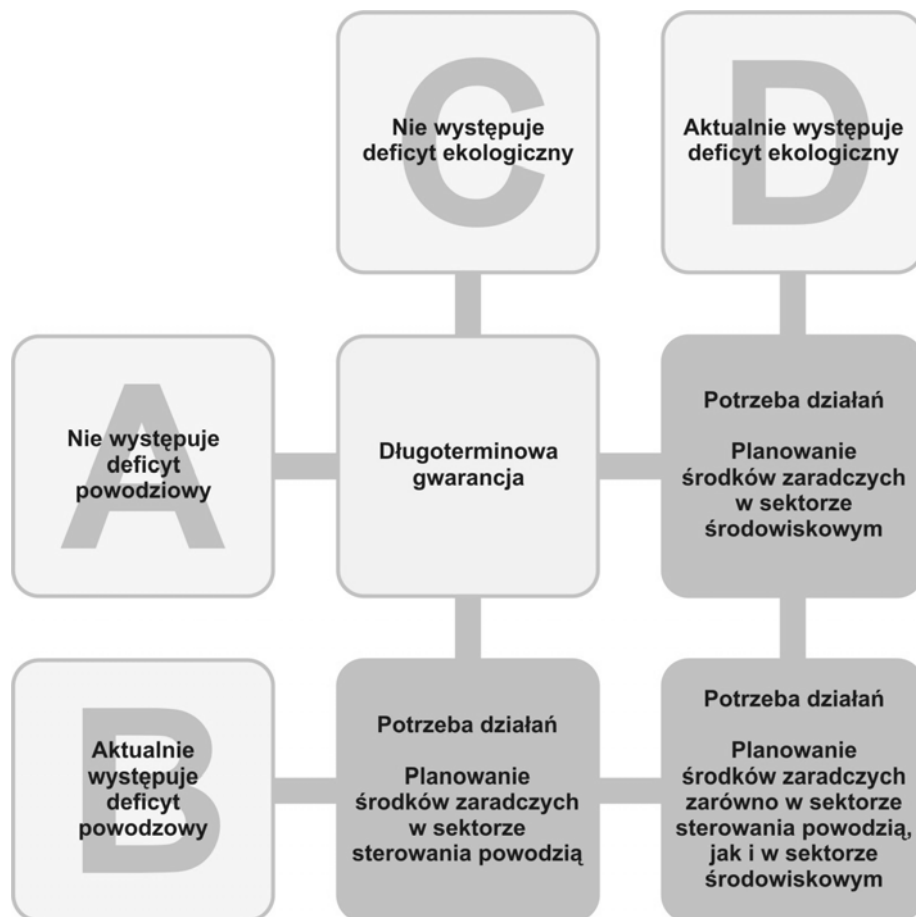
C

Nie występuje deficyt ekologiczny

D

Aktualnie występuje deficyt ekologiczny

A

Nie występuje deficyt powodziowy

Długoterminowa gwarancja

Potrzeba działań

Planowanie środków zaradczych w sektorze środowiskowym

B

Aktualnie występuje deficyt powodzowy

Potrzeba działań

Planowanie środków zaradczych w sektorze sterowania powodzią

Potrzeba działań

Planowanie środków zaradczych zarówno w sektorze sterowania powodzią, jak i w sektorze środowiskowym